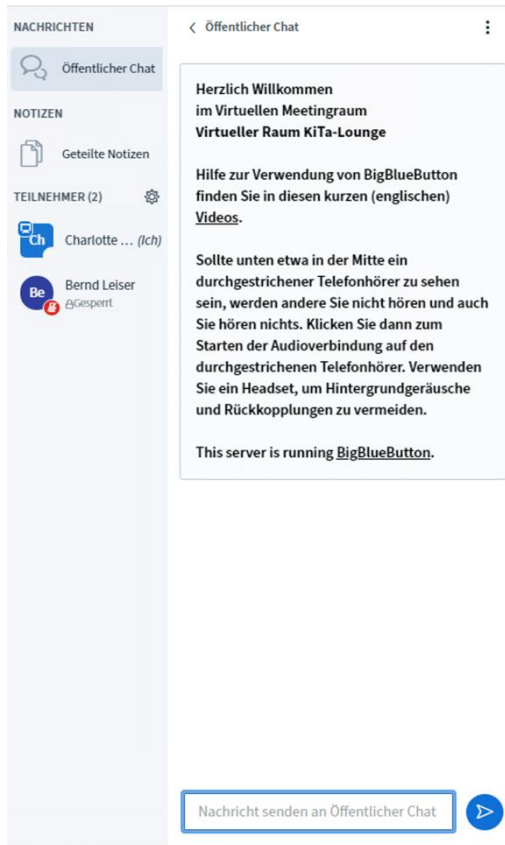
NACHRICHTEN

Öffentlicher Chat

NOTIZEN

Geteilte Notizen

TEILNEHMER (2)

Ch Charlotte ... (Ich)

Be Bernd Leiser
Gesperrt

Öffentlicher Chat

Herzlich Willkommen
im Virtuellen Meetingraum
Virtueller Raum KiTa-Lounge

Hilfe zur Verwendung von BigBlueButton finden Sie in diesen kurzen (englischen) Videos.

Sollte unten etwa in der Mitte ein durchgestrichener Telefonhörer zu sehen sein, werden andere Sie nicht hören und auch Sie hören nichts. Klicken Sie dann zum Starten der Audioverbindung auf den durchgestrichenen Telefonhörer. Verwenden Sie ein Headset, um Hintergrundgeräusche und Rückkopplungen zu vermeiden.

This server is running BigBlueButton.

Nachricht senden an Öffentlicher Chat